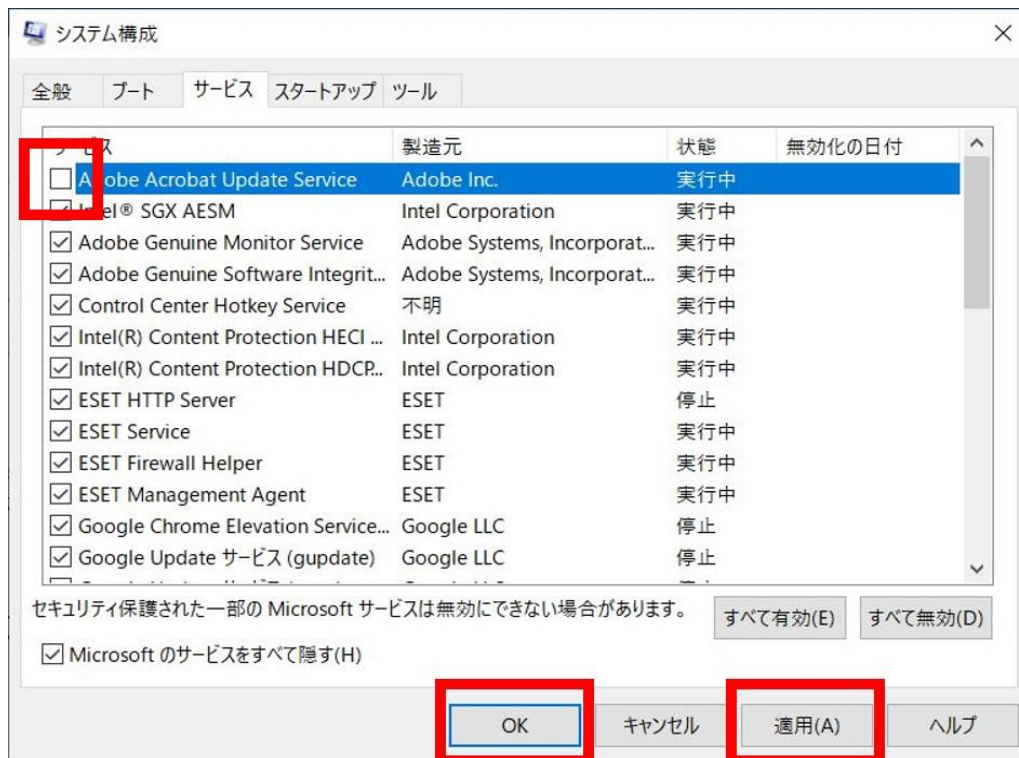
システム構成

全般 ブート サービス スタートアップ ツール

| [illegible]ビス | 製造元 | 状態 | 無効化の日付 |
|---|---|---|---|
| A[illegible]obe Acrobat Update Service | Adobe Inc. | 実行中 | |
| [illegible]el® SGX AESM | Intel Corporation | 実行中 | |
| Adobe Genuine Monitor Service | Adobe Systems, Incorporat... | 実行中 | |
| Adobe Genuine Software Integrit... | Adobe Systems, Incorporat... | 実行中 | |
| Control Center Hotkey Service | 不明 | 実行中 | |
| Intel(R) Content Protection HECI ... | Intel Corporation | 実行中 | |
| Intel(R) Content Protection HDCP... | Intel Corporation | 実行中 | |
| ESET HTTP Server | ESET | 停止 | |
| ESET Service | ESET | 実行中 | |
| ESET Firewall Helper | ESET | 実行中 | |
| ESET Management Agent | ESET | 実行中 | |
| Google Chrome Elevation Service... | Google LLC | 停止 | |
| Google Update サービス (gupdate) | Google LLC | 停止 | |

セキュリティ保護された一部の Microsoft サービスは無効にできない場合があります。 すべて有効(E) すべて無効(D)

Microsoft のサービスをすべて隠す(H)

OK キャンセル 適用(A) ヘルプ